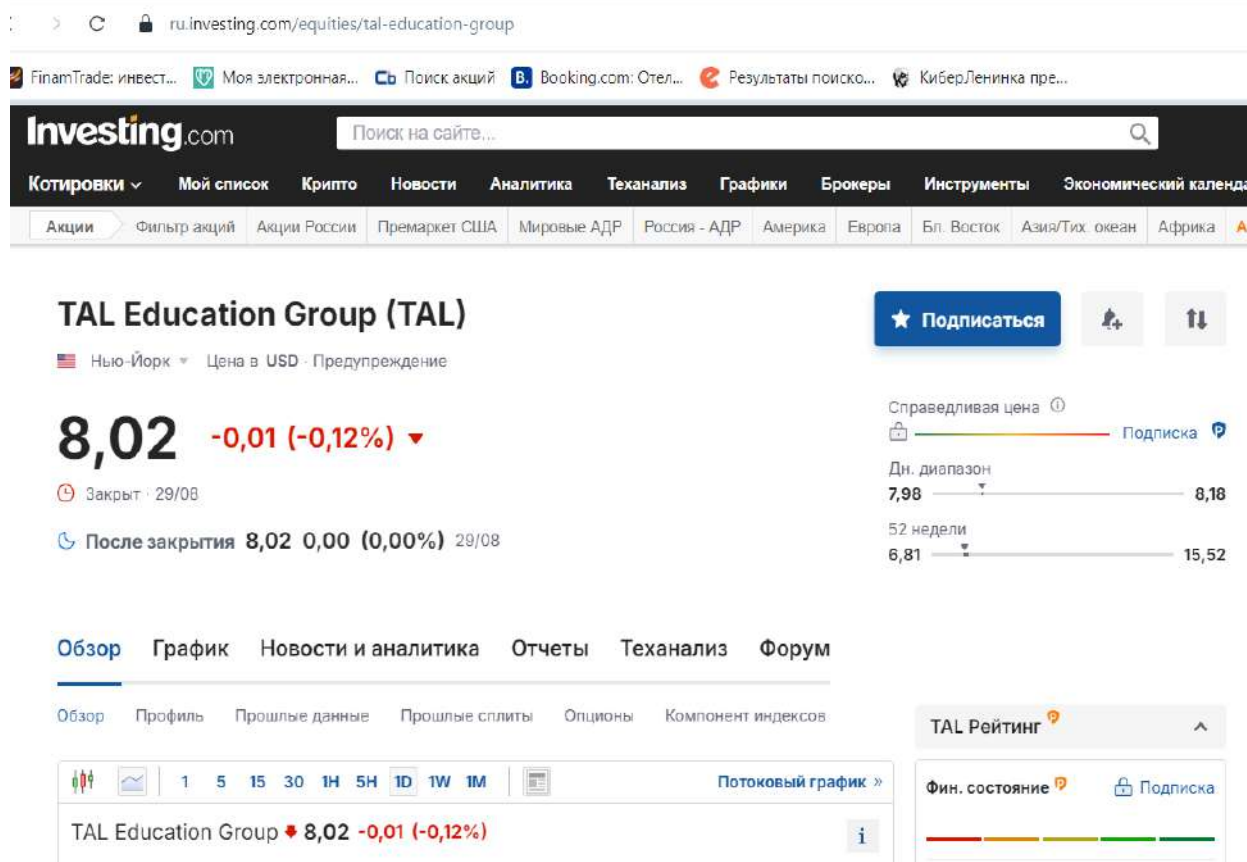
ru.investing.com/equities/tal-education-group

FinamTrade: инвест... Моя электронная... Поиск акций Booking.com: Отел... Результаты поиско... КиберЛенинка пре...

Investing.com Поиск на сайте...

Котировки Мой список Крипто Новости Аналитика Теханализ Графики Брокеры Инструменты Экономический календа

Акции Фильтр акций Акции России Премаркет США Мировые АДР Россия - АДР Америка Европа Бл. Восток Азия/Тих. океан Африка

TAL Education Group (TAL)

Нью-Йорк · Цена в USD · Предупреждение

Подписаться

8,02 -0,01 (-0,12%)

Закрыт · 29/08

После закрытия 8,02 0,00 (0,00%) 29/08

Справедливая цена
Подписка

Дн. диапазон
7,98 8,18

52 недели
6,81 15,52

Обзор График Новости и аналитика Отчеты Теханализ Форум

Обзор Профиль Прошлые данные Прошлые сплиты Опционы Компонент индексов

1 5 15 30 1H 5H 1D 1W 1M Потоковый график »

TAL Education Group 8,02 -0,01 (-0,12%)

TAL Рейтинг

Фин. состояние Подписка